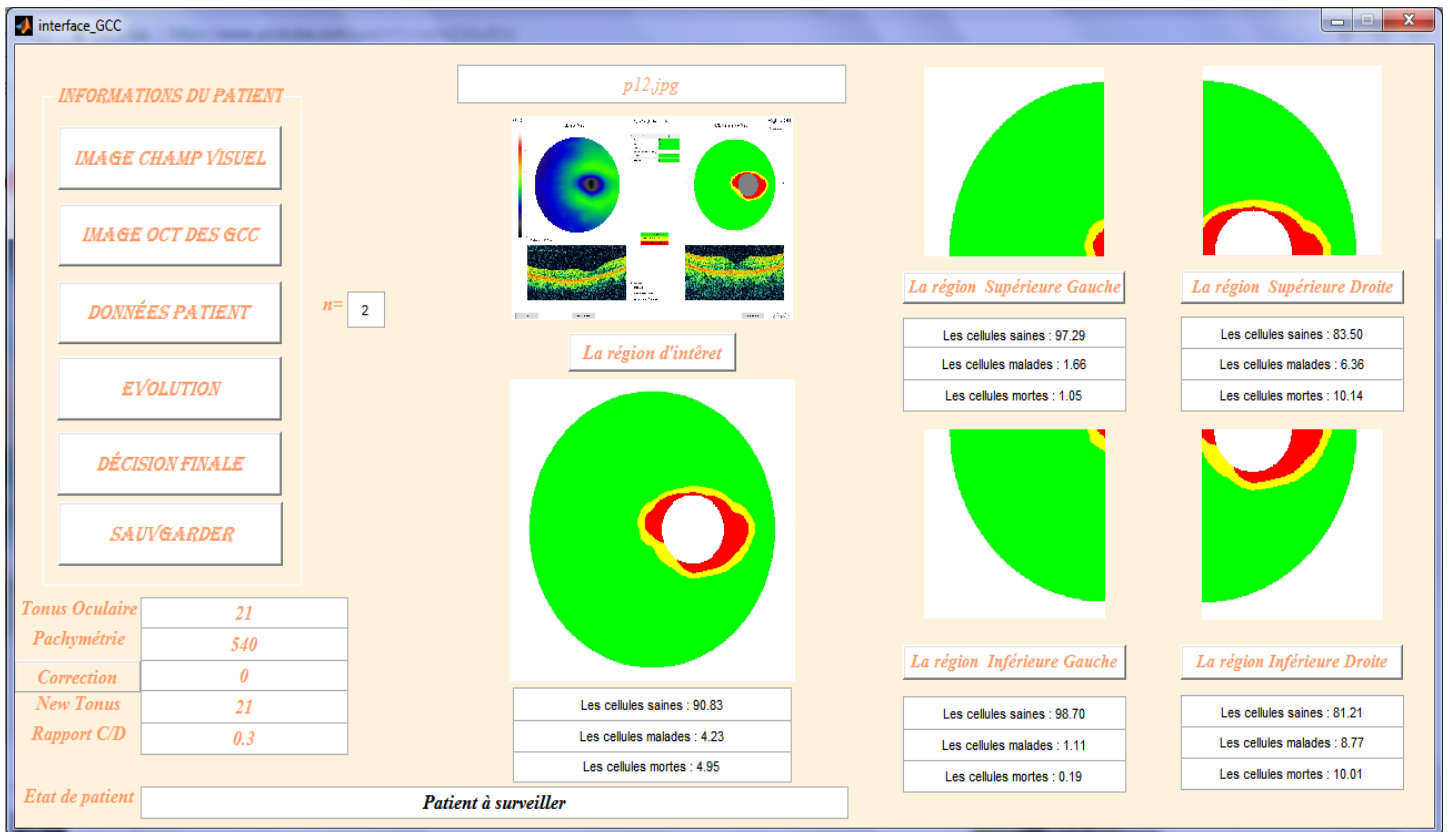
interface_GCC

INFORMATIONS DU PATIENT

IMAGE CHAMP VISUEL

IMAGE OCT DES GCC

DONNÉES PATIENT

EVOLUTION

DÉCISION FINALE

SAUVGARDER

n= 2

p12.jpg

La région d'intêret

Les cellules saines : 90.83

Les cellules malades : 4.23

Les cellules mortes : 4.95

La région Supérieure Gauche

Les cellules saines : 97.29

Les cellules malades : 1.66

Les cellules mortes : 1.05

La région Supérieure Droite

Les cellules saines : 83.50

Les cellules malades : 6.36

Les cellules mortes : 10.14

La région Inférieure Gauche

Les cellules saines : 98.70

Les cellules malades : 1.11

Les cellules mortes : 0.19

La région Inférieure Droite

Les cellules saines : 81.21

Les cellules malades : 8.77

Les cellules mortes : 10.01

| | |
|---|---|
| Tonus Oculaire | 21 |
| Pachymétrie | 540 |
| Correction | 0 |
| New Tonus | 21 |
| Rapport C/D | 0.3 |

Etat de patient Patient à surveiller